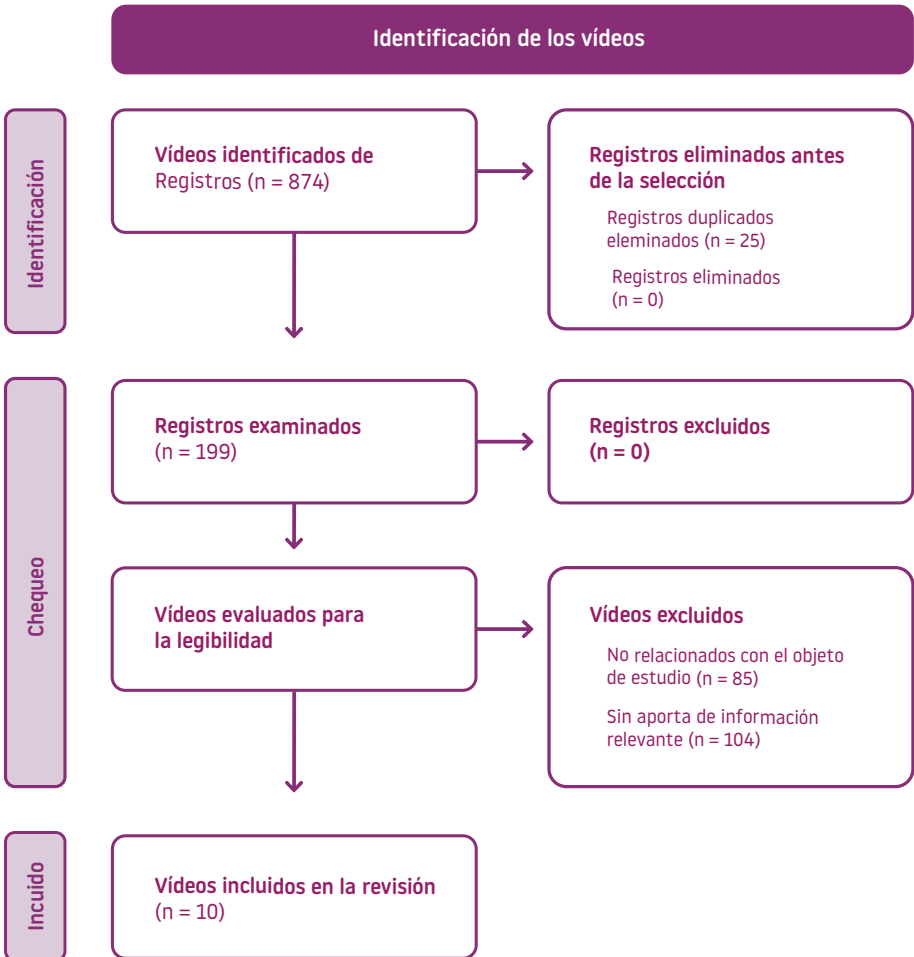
Identificación de los vídeos

Identificación

Vídeos identificados de
Registros (n = 874)

Registros eliminados antes de la selección

Registros duplicados eleminados (n = 25)

Registros eliminados (n = 0)

Chequeo

Registros examinados
(n = 199)

Registros excluidos
(n = 0)

Vídeos evaluados para la legibilidad

Vídeos excluidos

No relacionados con el objeto de estudio (n = 85)

Sin aporta de información relevante (n = 104)

Incuido

Vídeos incluidos en la revisión
(n = 10)